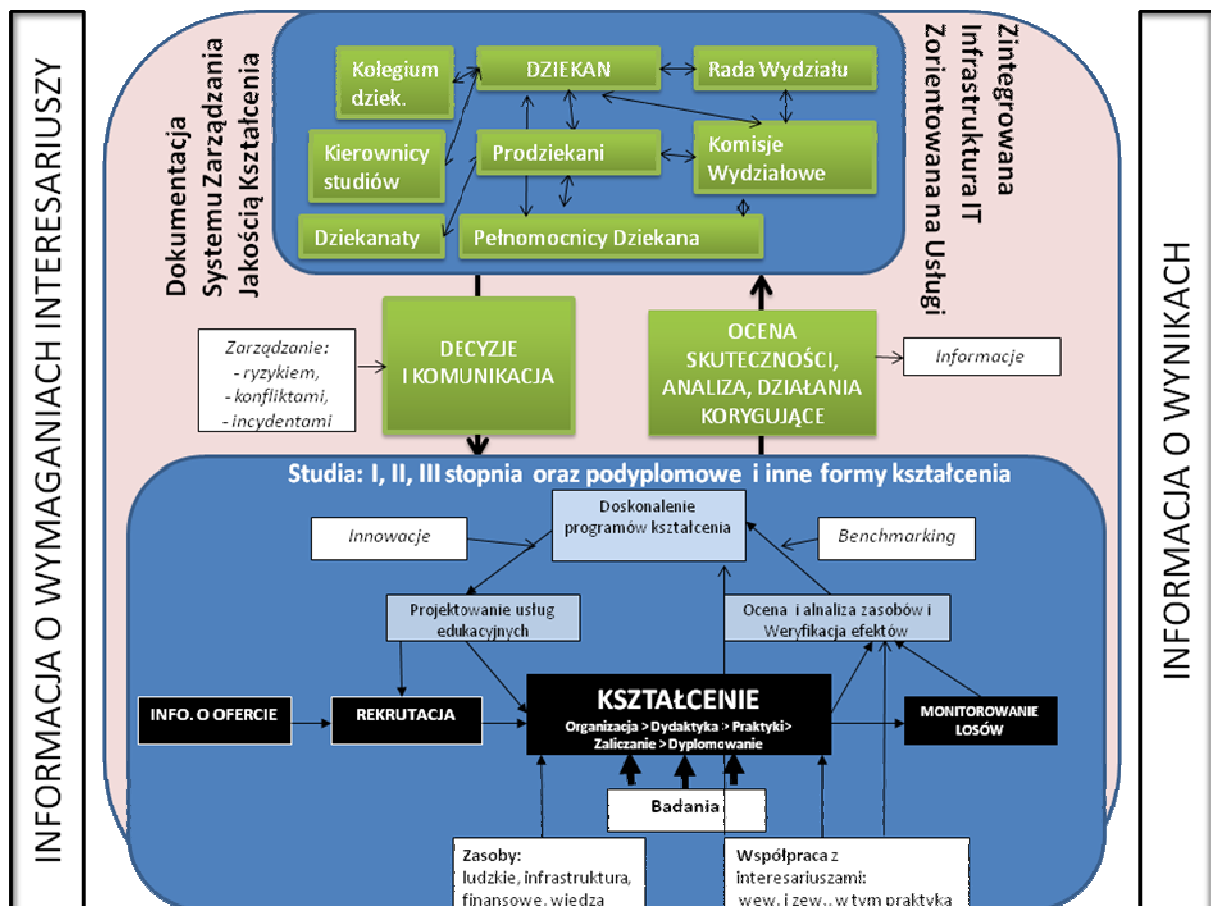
INFORMACJA O WYMAGANIACH INTERESARIUSZY

Dokumentacja Systemu Zarządzania Jakością Kształcenia

Kolegium dziek.

DZIEKAN

Rada Wydziału

Kierownicy studiów

Prodziekani

Komisje Wydziałowe

Dziekanaty

Pełnomocnicy Dziekana

Zintegrowana Infrastruktura IT Zorientowana na Usługi

Zarządzanie:
- ryzykiem,
- konfliktami,
- incydentami

DECYZJE I KOMUNIKACJA

OCENA SKUTECZNOŚCI, ANALIZA, DZIAŁANIA KORYGUJĄCE

Informacje

Studia: I, II, III stopnia oraz podyplomowe i inne formy kształcenia

Innowacje

Doskonalenie programów kształcenia

Benchmarking

Projektowanie usług edukacyjnych

Ocena i alnaliza zasobów i Weryfikacja efektów

INFO. O OFERCIE

REKRUTACJA

KSZTAŁCENIE
Organizacja > Dydaktyka > Praktyki> Zaliczanie > Dyplomowanie

MONITOROWANIE LOSÓW

Badania

Zasoby:
ludzkie, infrastruktura, finansowe, wiedza

Współpraca z interesariuszami:
wew. i zew., w tym praktyka

INFORMACJA O WYNIKACH